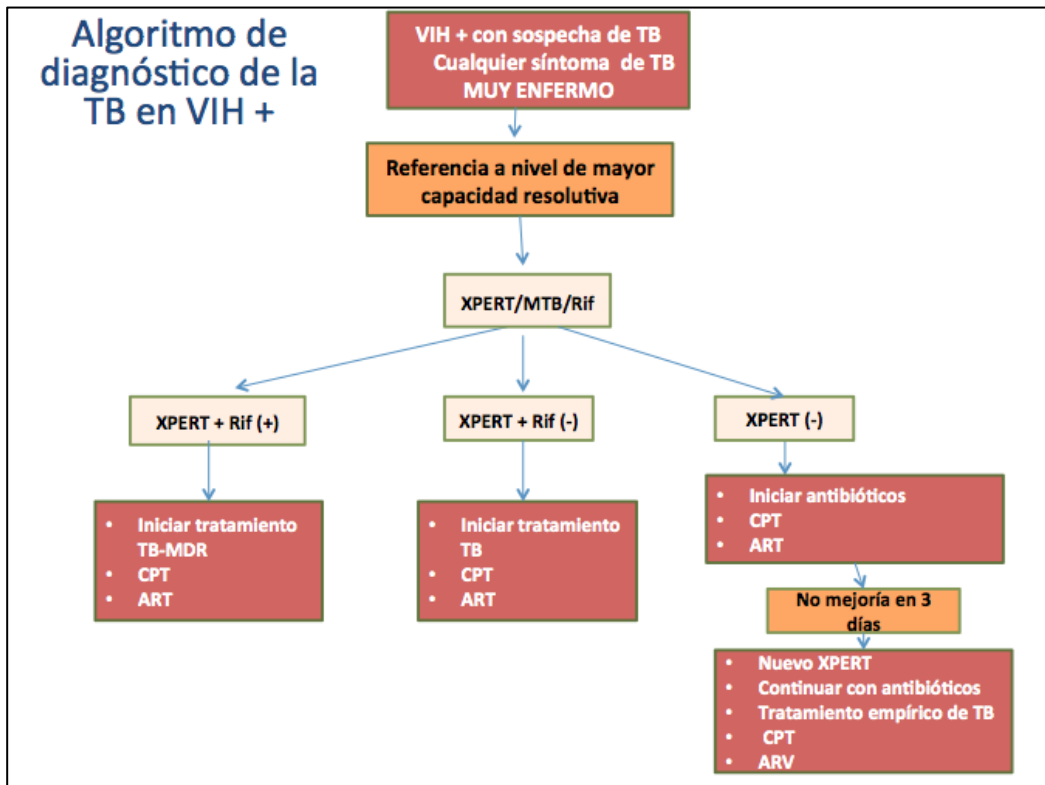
Algoritmo de diagnóstico de la TB en VIH +

VIH + con sospecha de TB
Cualquier síntoma de TB
MUY ENFERMO

Referencia a nivel de mayor capacidad resolutiva

XPERT/MTB/Rif

XPERT + Rif (+)

XPERT + Rif (-)

XPERT (-)

- Iniciar tratamiento TB-MDR
- CPT
- ART

- Iniciar tratamiento TB
- CPT
- ART

- Iniciar antibióticos
- CPT
- ART

No mejoría en 3 días

- Nuevo XPERT
- Continuar con antibióticos
- Tratamiento empírico de TB
- CPT
- ARV